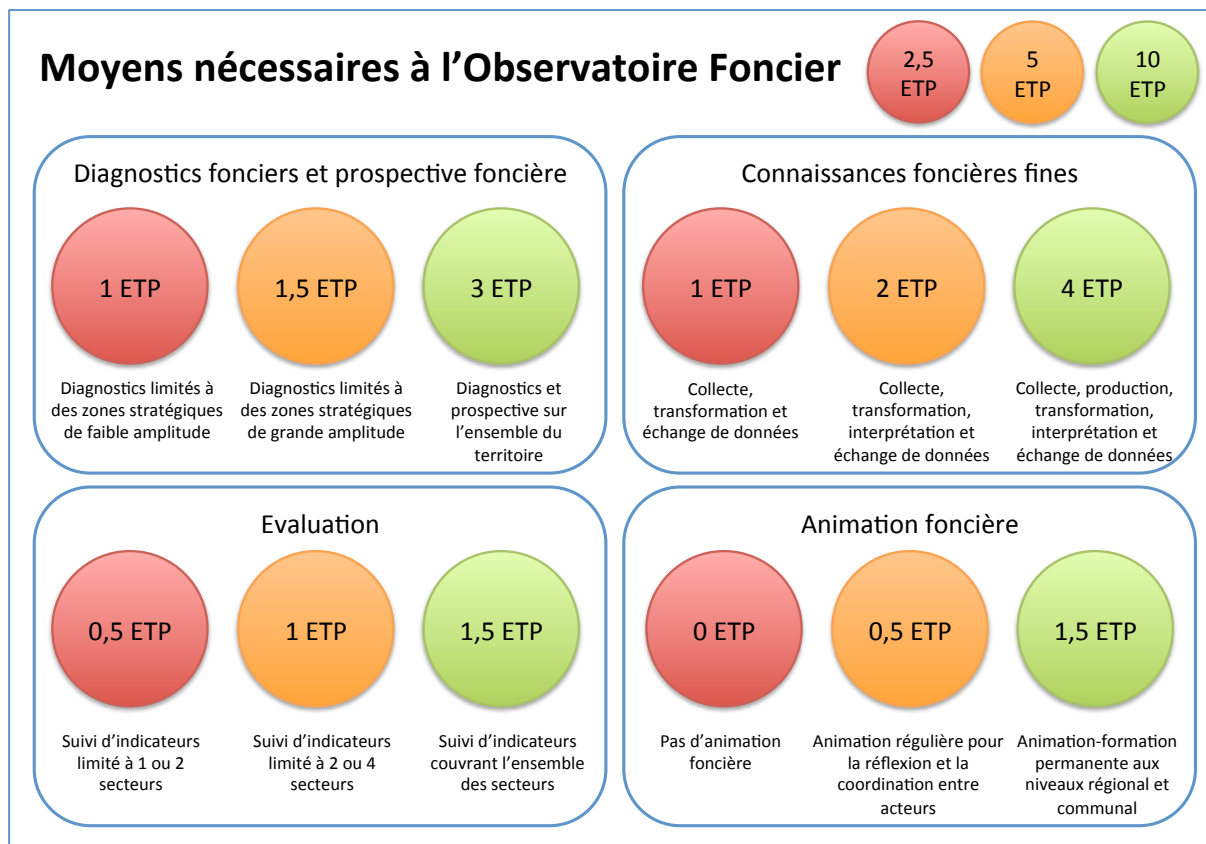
Moyens nécessaires à l'Observatoire Foncier

2,5 ETP

5 ETP

10 ETP

Diagnostics fonciers et prospective foncière

1 ETP

Diagnostics limités à des zones stratégiques de faible amplitude

1,5 ETP

Diagnostics limités à des zones stratégiques de grande amplitude

3 ETP

Diagnostics et prospective sur l'ensemble du territoire

Connaissances foncières fines

1 ETP

Collecte, transformation et échange de données

2 ETP

Collecte, transformation, interprétation et échange de données

4 ETP

Collecte, production, transformation, interprétation et échange de données

Evaluation

0,5 ETP

Suivi d'indicateurs limité à 1 ou 2 secteurs

1 ETP

Suivi d'indicateurs limité à 2 ou 4 secteurs

1,5 ETP

Suivi d'indicateurs couvrant l'ensemble des secteurs

Animation foncière

0 ETP

Pas d'animation foncière

0,5 ETP

Animation régulière pour la réflexion et la coordination entre acteurs

1,5 ETP

Animation-formation permanente aux niveaux régional et communal